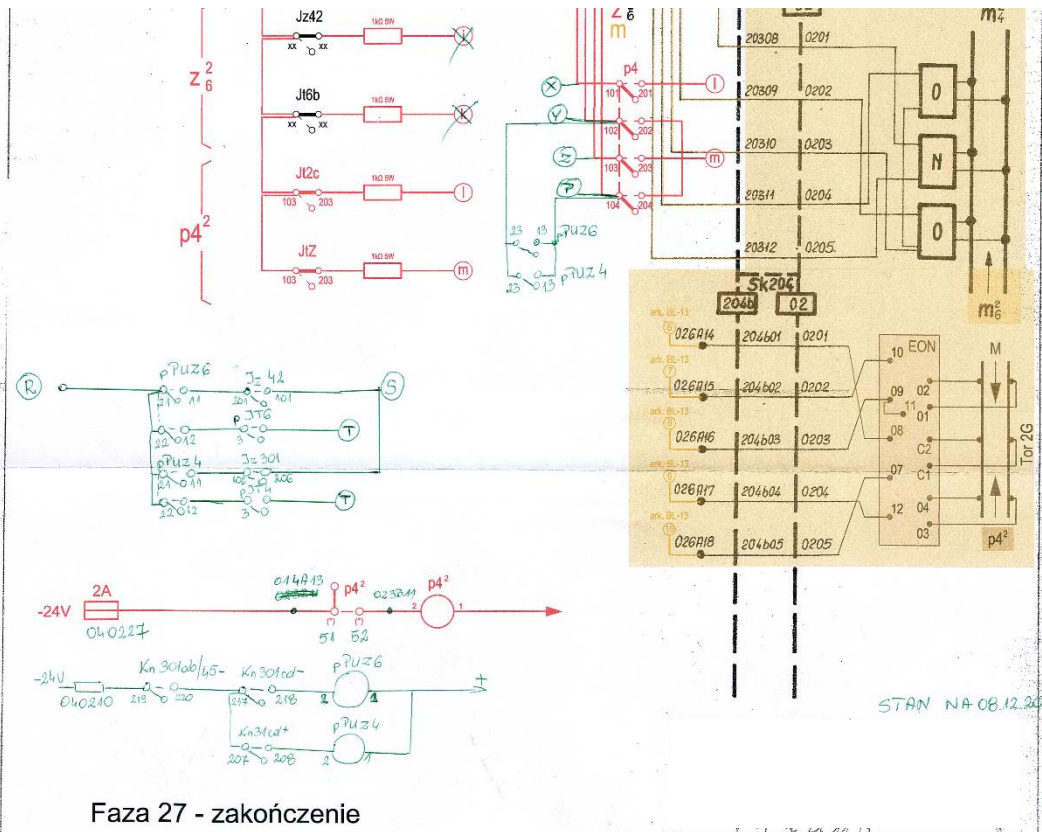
$z_6^2$

Jz42
xx xx
1kΩ 5W

Jt6b
xx xx
1kΩ 5W

Jt2c
103 203
1kΩ 5W
l

$p4^2$

JtZ
103 203
1kΩ 5W
m

$z_6^2$
m

$m_4^2$

X
p4
101 201
l
Y
102 202
Z
103 203
m
P
104 204
23 13 pPUZ6
23 13 pPUZ4

20308 0201
20309 0202
20310 0203
20311 0204
20312 0205

O
N
O

Sk204
204b 02

$m_6^2$

ark. BL-13
6 026A14 204b01 0201
ark. BL-13
7 026A15 204b02 0202
ark. BL-13
8 026A16 204b03 0203
ark. BL-13
9 026A17 204b04 0204
ark. BL-13
10 026A18 204b05 0205

10 EON
09 11
08
07
12
02 01
C2 C1
04 03
M
Tor 2G
$p4^2$

R
pPUZ6
21 11
Jz 42
201 101
S
22 12
pJT6
3
T
pPUZ4
21 11
Jz 301
106 206
22 12
pJT4
3
T

-24V
2A
040227
014A13
$p4^2$
51 52
023311
$p4^2$
2 1

-24V
040210
Kn 301ab/45-
219 220
Kn 301cd-
217 218
pPUZ6
2 1
+
Kn 31cd+
207 208
pPUZ4
2 1

STAN NA 08.12.20

Faza 27 - zakończenie